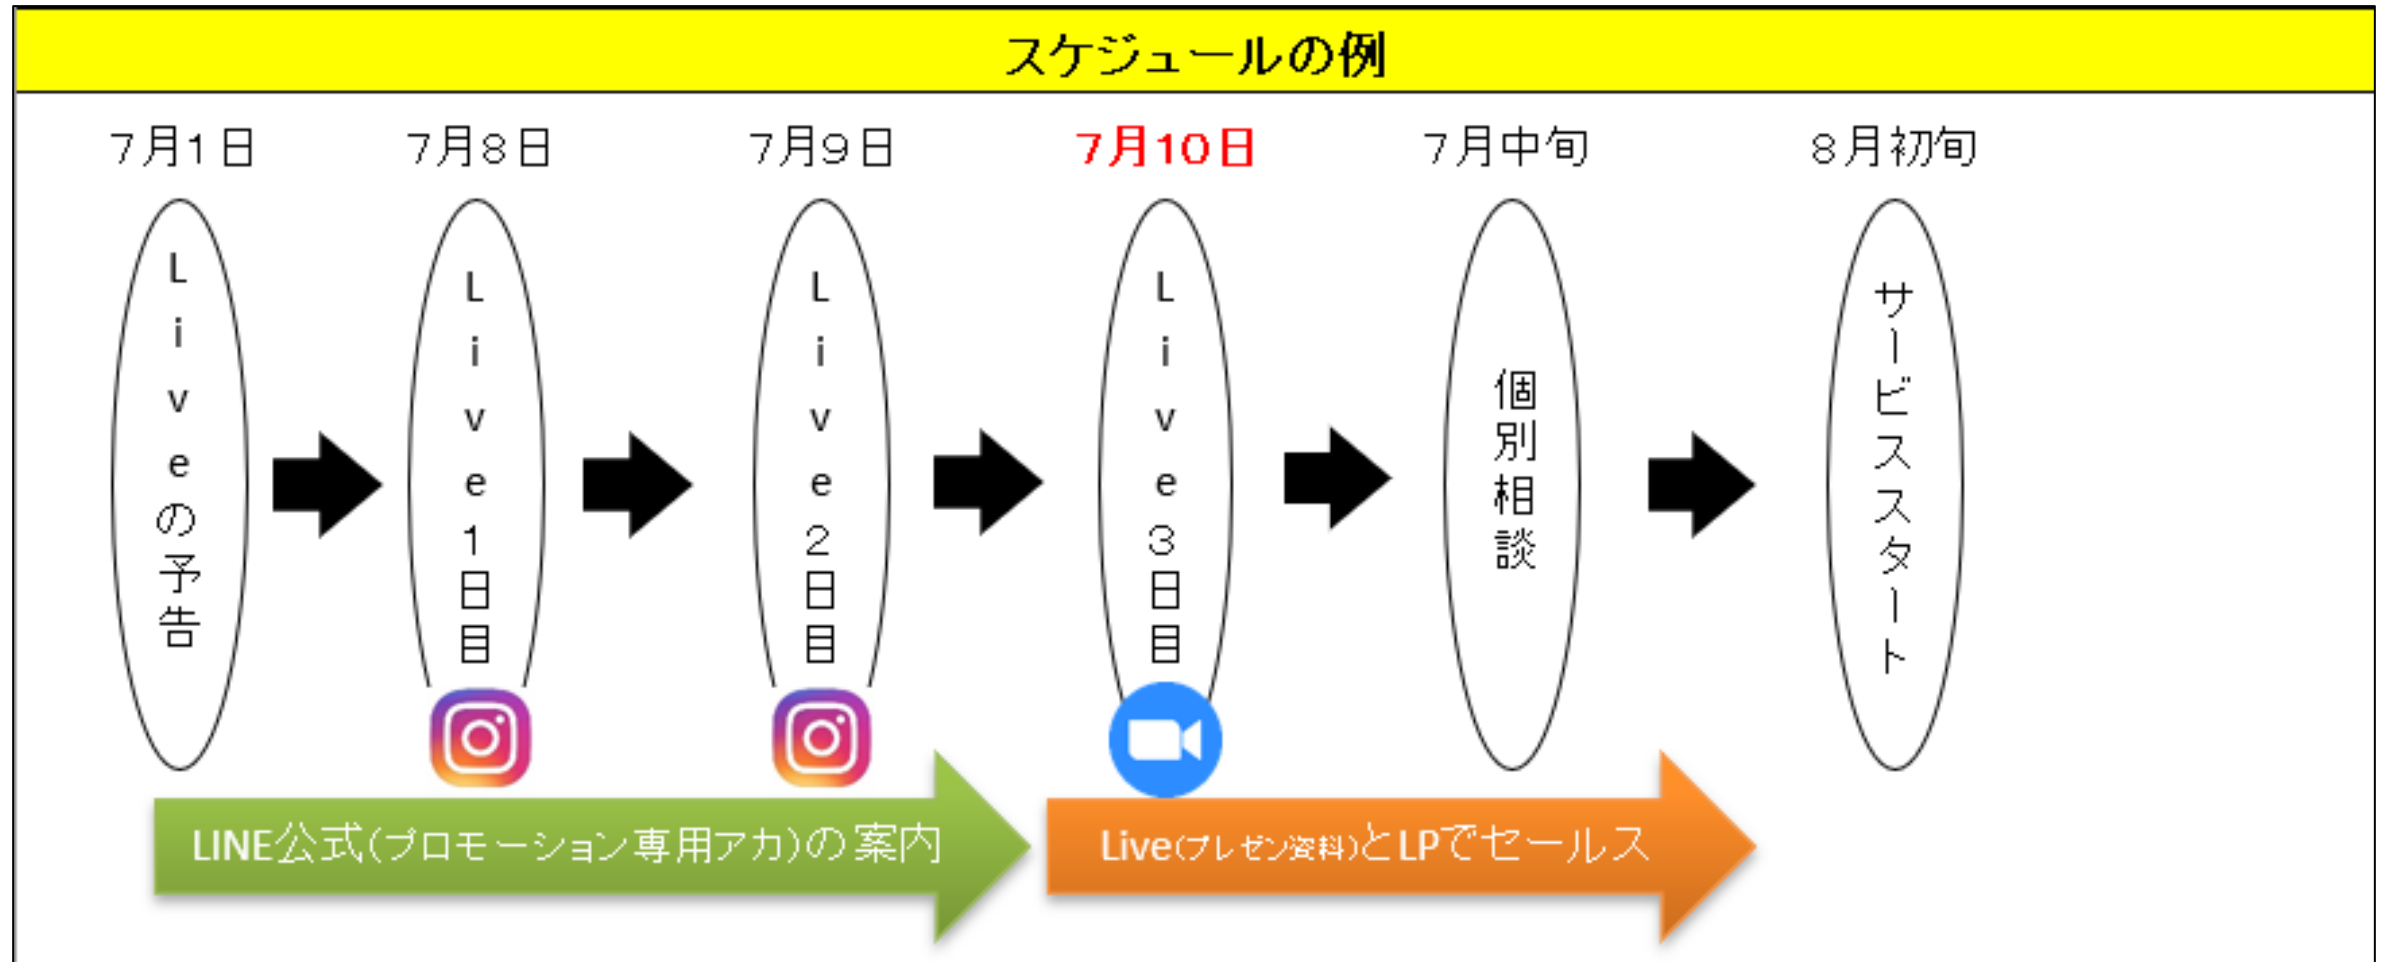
スケジュールの例

7月1日

Liveの予告

7月8日

Live1日目

7月9日

Live2日目

7月10日

Live3日目

7月中旬

個別相談

8月初旬

サービススタート

LINE公式(プロモーション専用アカ)の案内

Live(プレゼン資料)とLPでセールス